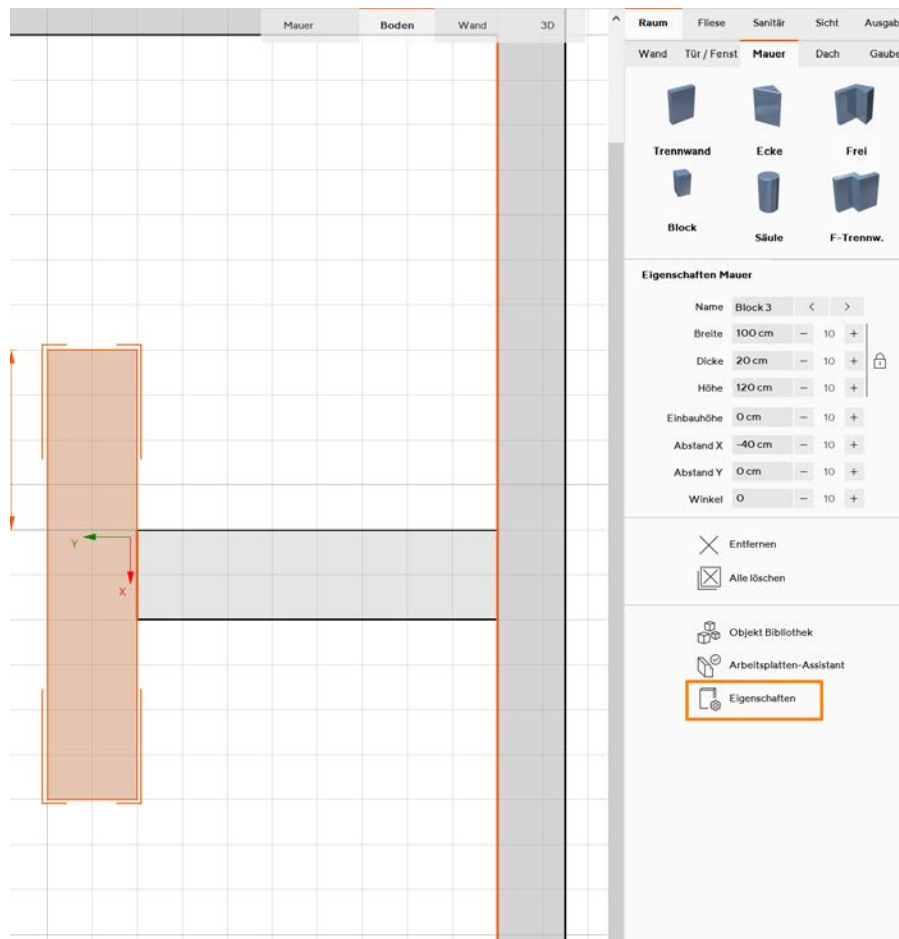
Mauer Boden Wand 3D

Raum Fliese Sanitär Sicht Ausgab

Wand Tür / Fenst Mauer Dach Gaube

Trennwand Ecke Frei

Block Säule F-Trennw.

Eigenschaften Mauer

| | | | | |
|---|---|---|---|---|
| Name | Block 3 | < | > | |
| Breite | 100 cm | − | 10 | + |
| Dicke | 20 cm | − | 10 | + |
| Höhe | 120 cm | − | 10 | + |
| Einbauhöhe | 0 cm | − | 10 | + |
| Abstand X | -40 cm | − | 10 | + |
| Abstand Y | 0 cm | − | 10 | + |
| Winkel | 0 | − | 10 | + |

Entfernen

Alle löschen

Objekt Bibliothek

Arbeitsplatten-Assistant

Eigenschaften

Y

X